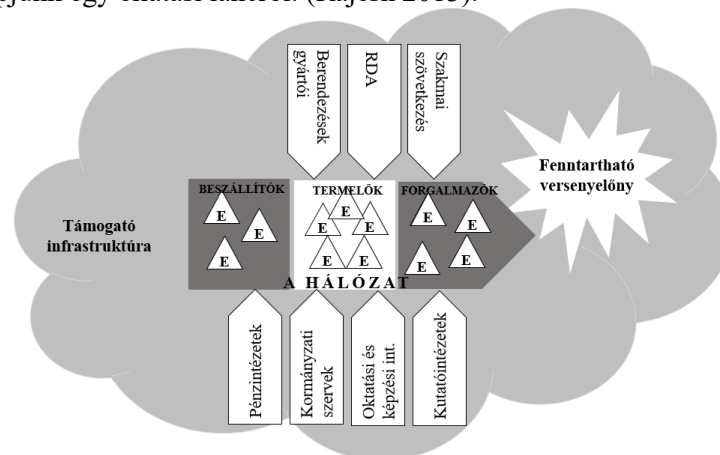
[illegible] egy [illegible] (Sajtos 2013).

Berendezések gyártói

RDA

Szakmai szövetkezés

Fenntartható versenyelőny

BESZÁLLÍTÓK

TERMELŐK

FORGALMAZÓK

Támogató infrastruktúra

E E E

E E E E E E

E E E E

A HÁLÓZAT

Pénzintézetek

Kormányzati szervek

Oktatási és képzési int.

Kutatóintézetek